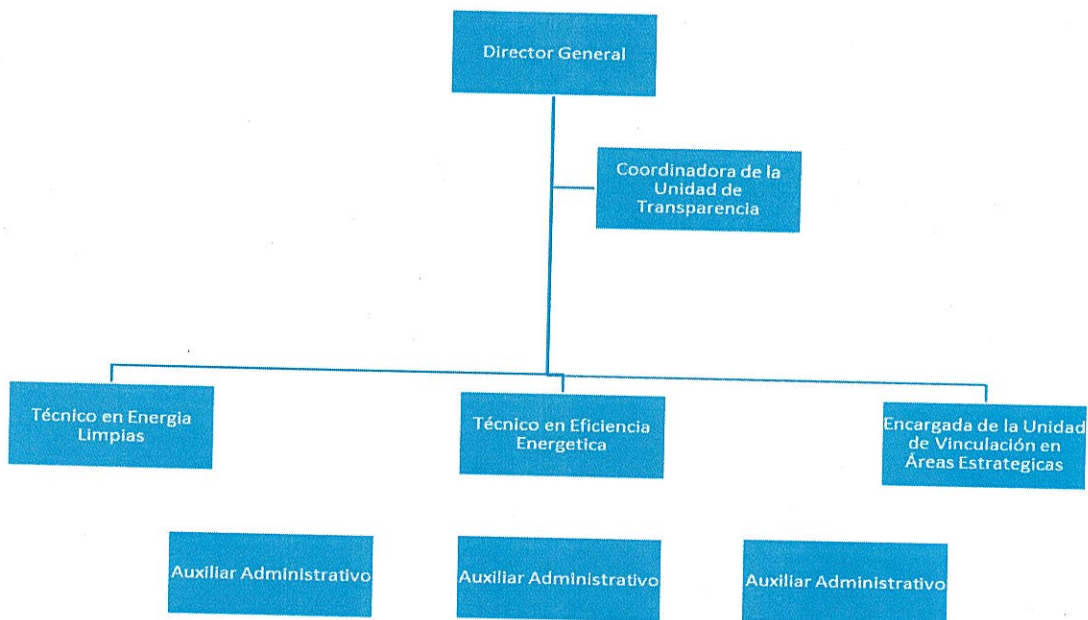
Director General

Coordinadora de la Unidad de Transparencia

Técnico en Energia Limpias

Técnico en Eficiencia Energetica

Encargada de la Unidad de Vinculación en Áreas Estrategicas

Auxiliar Administrativo

Auxiliar Administrativo

Auxiliar Administrativo